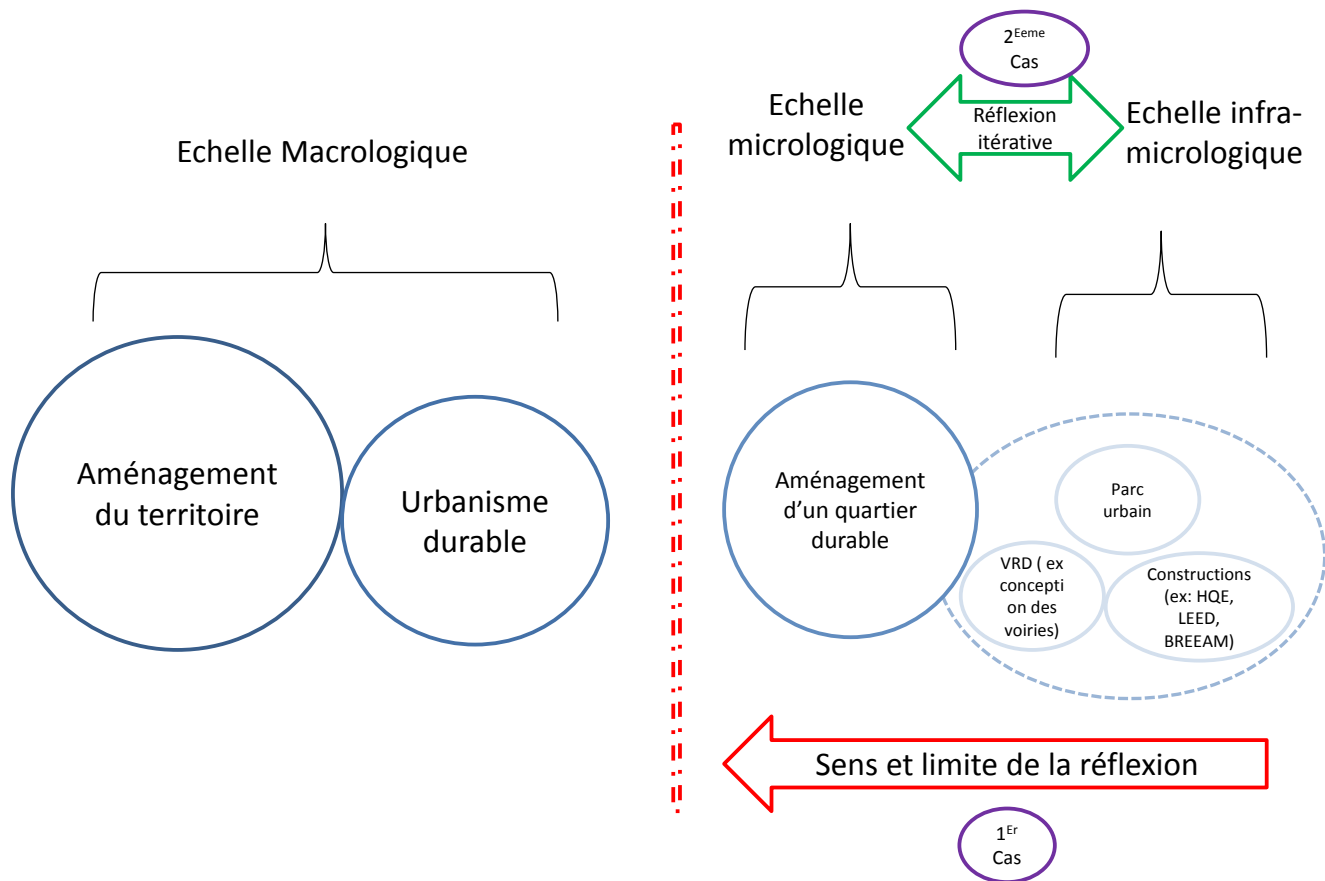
$2^{Eeme}$ Cas

Echelle Macrologique

Echelle micrologique

Réflexion itérative

Echelle infra-micrologique

Aménagement du territoire

Urbanisme durable

Aménagement d'un quartier durable

Parc urbain

VRD ( ex conception des voiries)

Constructions (ex: HQE, LEED, BREEAM)

Sens et limite de la réflexion

$1^{Er}$ Cas